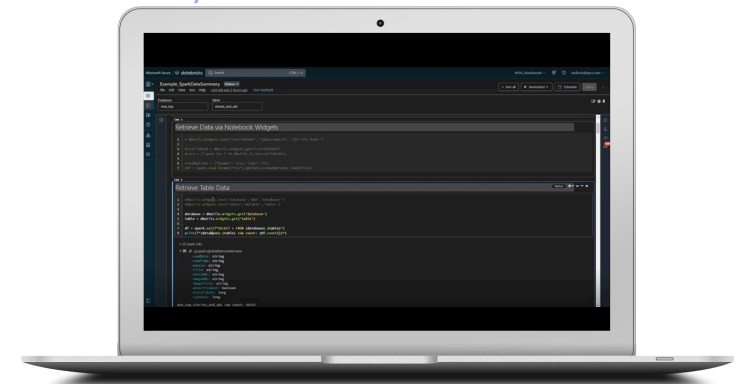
Microsoft Azure databricks Search

Example_SparkDataSummary

File Edit View Run Help

Database

Table

Cmd 1

Retrieve Data via Notebook Widgets

Cmd 2

Retrieve Table Data

database = dbutils.widgets.get("database")

table = dbutils.widgets.get("table")

df = spark.sql(f"SELECT * FROM {database}.{table}")

print(f"{database}.{table} row count: {df.count()}")

df: pyspark.sql.dataframe.DataFrame

string
string
string
string
string
string
string
string
boolean
long
long